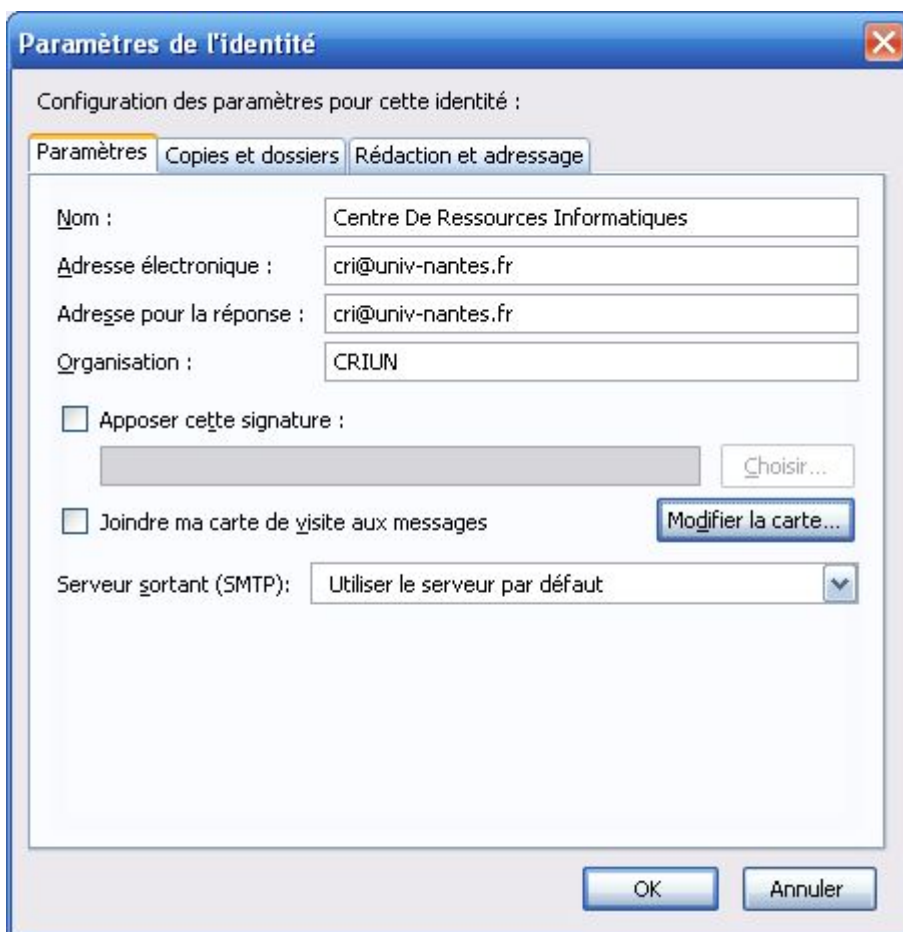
Paramètres de l'identité

Configuration des paramètres pour cette identité :

Paramètres | Copies et dossiers | Rédaction et adressage

Nom : Centre De Ressources Informatiques

Adresse électronique : cri@univ-nantes.fr

Adresse pour la réponse : cri@univ-nantes.fr

Organisation : CRIUN

Apposer cette signature :

Choisir...

Joindre ma carte de visite aux messages

Modifier la carte...

Serveur sortant (SMTP): Utiliser le serveur par défaut

OK

Annuler